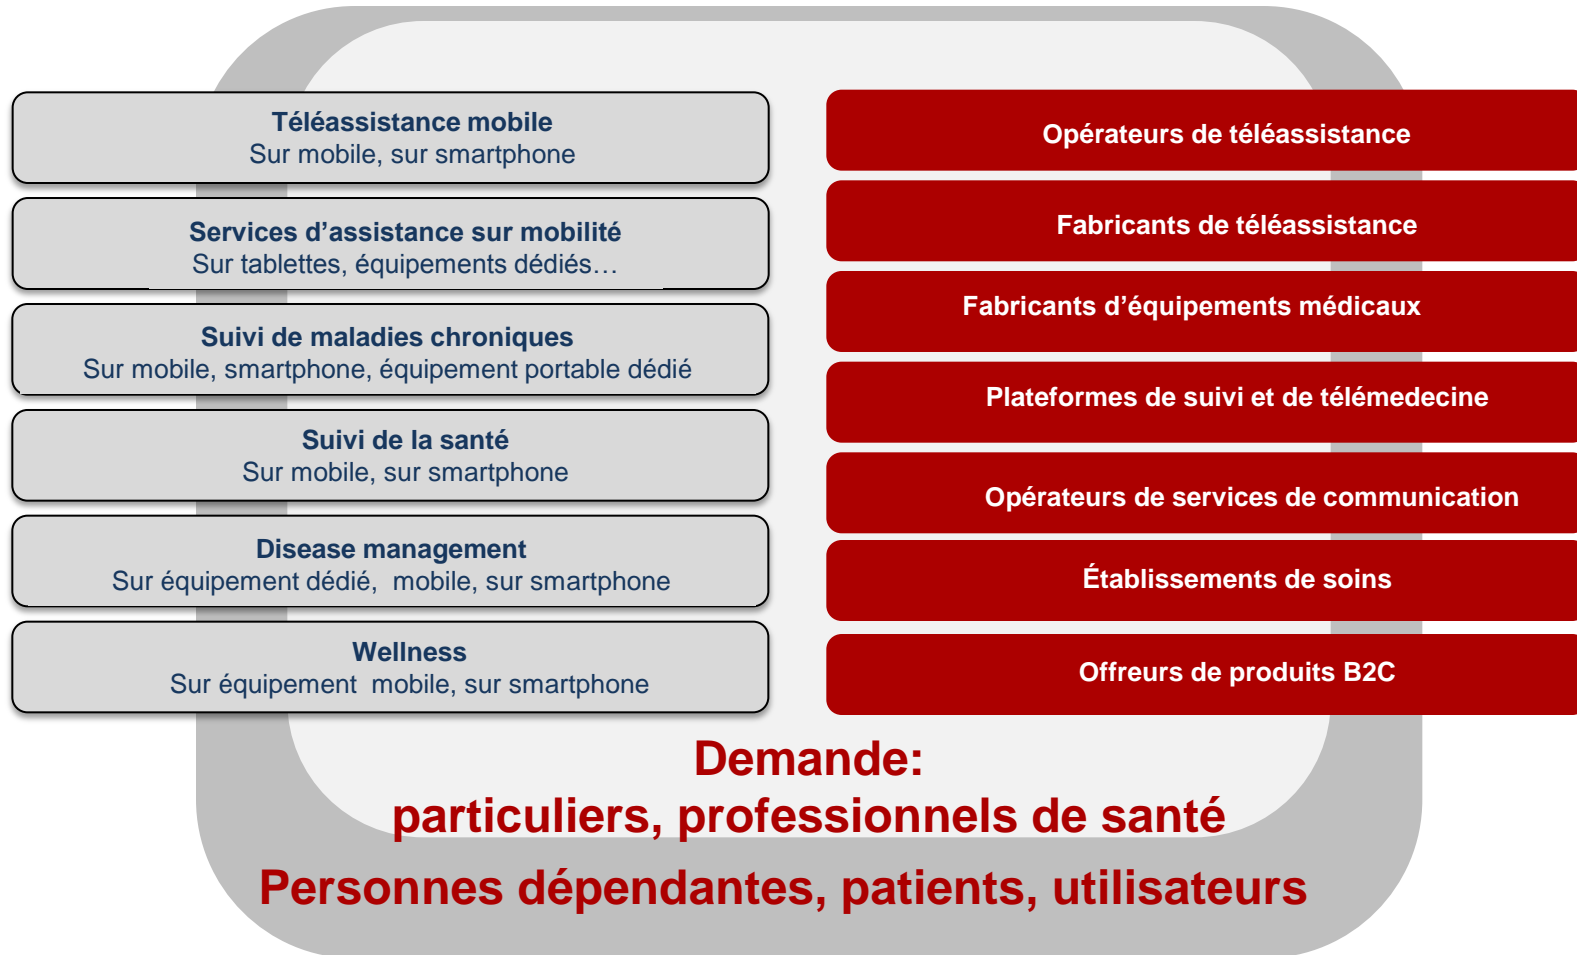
Téléassistance mobile
Sur mobile, sur smartphone

Services d’assistance sur mobilité
Sur tablettes, équipements dédiés…

Suivi de maladies chroniques
Sur mobile, smartphone, équipement portable dédié

Suivi de la santé
Sur mobile, sur smartphone

Disease management
Sur équipement dédié, mobile, sur smartphone

Wellness
Sur équipement mobile, sur smartphone

Opérateurs de téléassistance

Fabricants de téléassistance

Fabricants d’équipements médicaux

Plateformes de suivi et de télémedecine

Opérateurs de services de communication

Établissements de soins

Offreurs de produits B2C

Demande:
particuliers, professionnels de santé

Personnes dépendantes, patients, utilisateurs